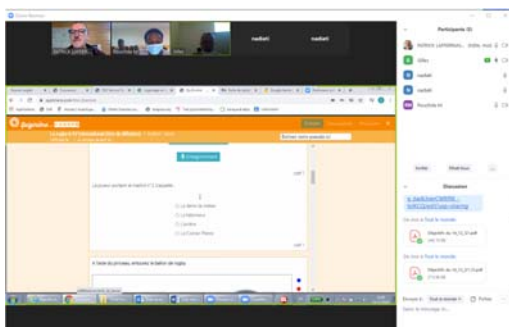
Zoom Meetings

Sefrie Lamiel
Rouchdie M
Gilles
nadiati
nadiati

Participants (5)

Nathalie Lamiel (Hôte, moi)
Gilles
nadiati
nadiati
Rouchdie M

Inviter
Muet tous

Discussion

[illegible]

De moi à Tout le monde
Empreinte de 14_12_21.pdf
De moi à Tout le monde
Empreinte de 14_12_21 (1).pdf

Envoyer à : Tout le monde
Fichier
Saisir le message ici...

Enregistrement

Le processus suivant est inactif et s'applique:

La fonction de transfert
La fabrication
La séquence
Le Contrôle Process

À l'aide du processus, entourez le bouton de réglage